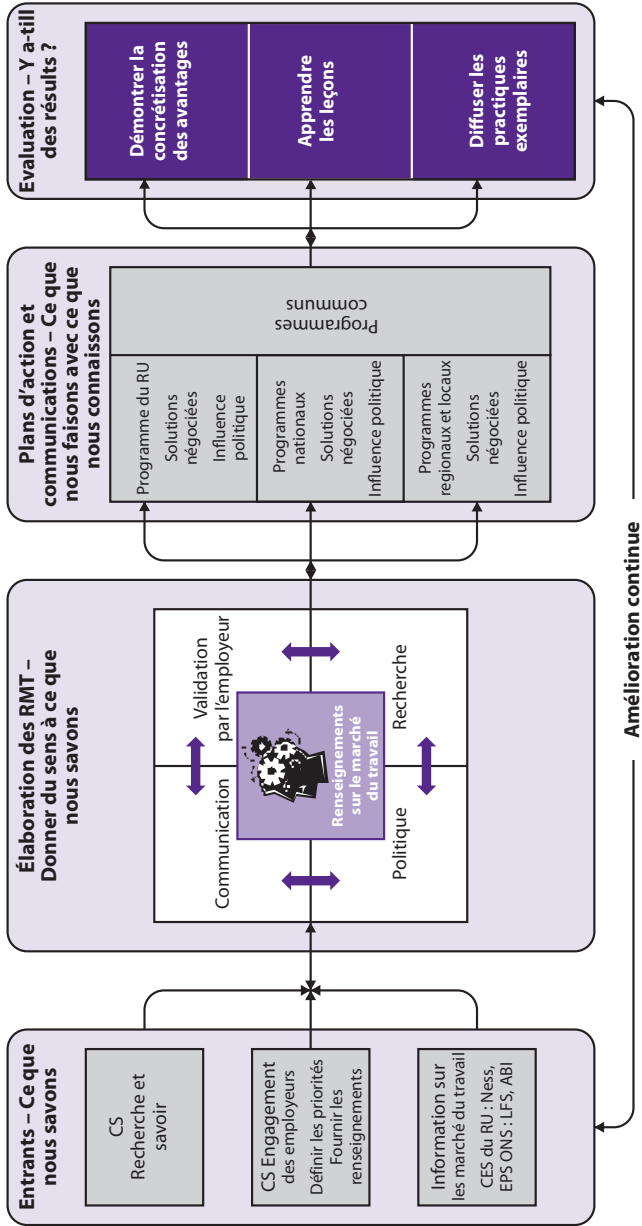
Entrants – Ce que nous savons

CS Recherche et savoir

CS Engagement des employeurs
Définir les priorités
Fournir les renseignements

Information sur les marché du travail
CES du RU : Ness, EPS ONS : LFS, ABI

Élaboration des RMT – Donner du sens à ce que nous savons

Communication

Validation par l'employeur

Renseignements sur le marché du travail

Politique

Recherche

Plans d'action et communications – Ce que nous faisons avec ce que nous connaissons

Programme du RU
Solutions négociées
Influence politique

Programmes nationaux
Solutions négociées
Influence politique

Programmes regionaux et locaux
Solutions négociées
Influence politique

Programmes communs

Evaluation – Y a-till des résults ?

Démontrer la concrétisation des avantages

Apprendre les leçons

Diffuser les practiques exemplaires

Amélioration continue